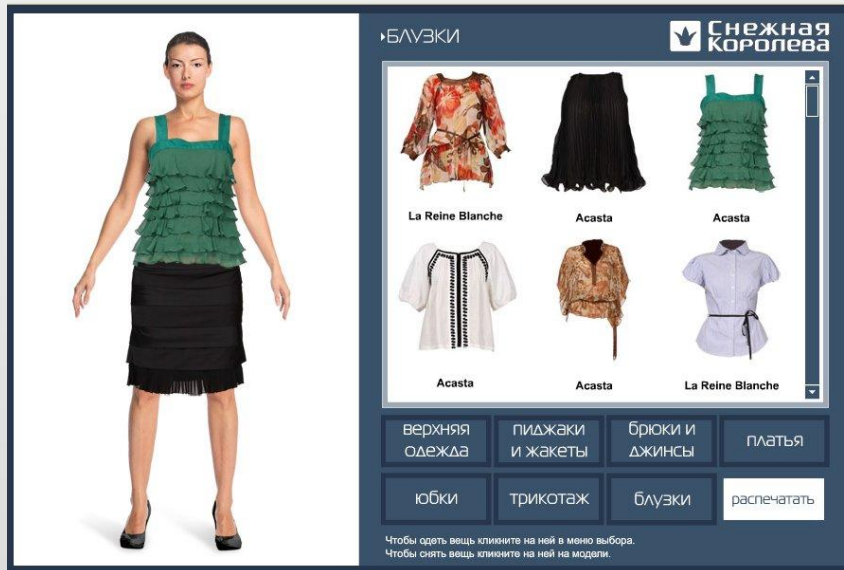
БЛУЗКИ

Снежная Королева

La Reine Blanche
Acasta
Acasta
Acasta
Acasta
La Reine Blanche

верхняя одежда
пиджаки и жакеты
брюки и джинсы
платья
юбки
трикотаж
блузки
распечатать

Чтобы одеть вещь кликните на ней в меню выбора.
Чтобы снять вещь кликните на ней на модели.